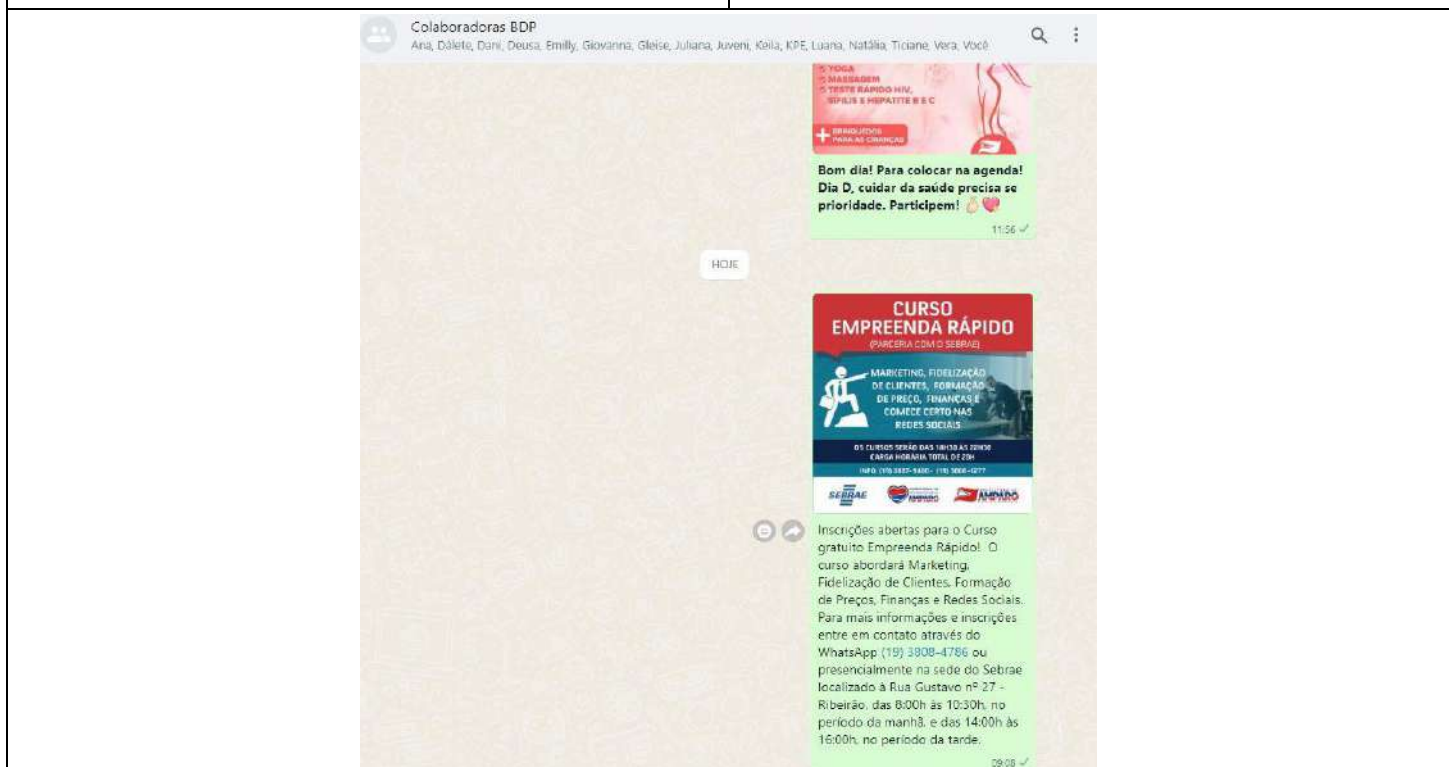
Colaboradoras BDP
Ana, Dálete, Dani, Deusa, Emilly, Giovanna, Gleise, Juliana, Juveni, Keila, KPE, Luana, Natália, Ticiane, Vera, Você

YOGA
MASSAGEM
TESTE RÁPIDO HIV, SÍFILIS E HEPATITE B E C
BRINQUEDOS PARA AS CRIANÇAS

Bom dia! Para colocar na agenda! Dia D, cuidar da saúde precisa se prioridade. Participem! 👌💗
11:56

HOJE

CURSO
EMPREENDA RÁPIDO
(PARCERIA COM O SEBRAE)
MARKETING, FIDELIZAÇÃO DE CLIENTES, FORMAÇÃO DE PREÇO, FINANÇAS E COMECE CERTO NAS REDES SOCIAIS
OS CURSOS SERÃO DAS 18H30 ÀS 22H00
CARGA HORÁRIA TOTAL DE 20H
INFO: (19) 3807-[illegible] - (19) 3808-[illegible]
SEBRAE
AMPARO

Inscrições abertas para o Curso gratuito Empreenda Rápido! O curso abordará Marketing, Fidelização de Clientes, Formação de Preços, Finanças e Redes Sociais. Para mais informações e inscrições entre em contato através do WhatsApp (19) 3808-4786 ou presencialmente na sede do Sebrae localizado à Rua Gustavo nº 27 - Ribeirão, das 8:00h às 10:30h, no período da manhã, e das 14:00h às 16:00h, no período da tarde.
09:08